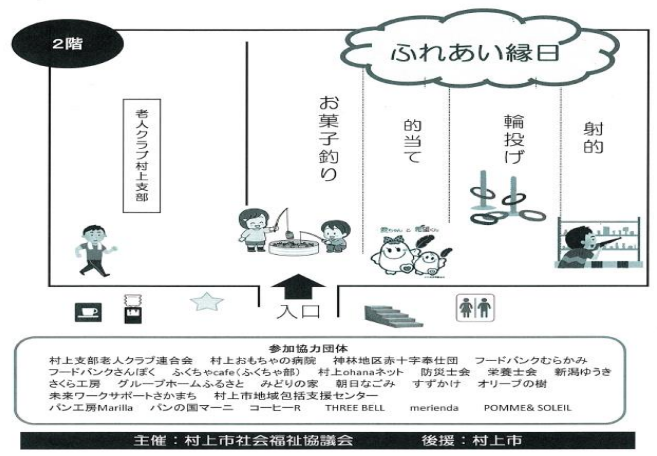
2階

ふれあい縁日

老人クラブ村上支部

お菓子釣り

的当て

輪投げ

射的

入口

参加協力団体
村上支部老人クラブ連合会　村上おもちゃの病院　神林地区赤十字奉仕団　フードバンクむらかみ
フードバンクさんぽく　ふくちゃcafe（ふくちゃ部）　村上ohanaネット　防災士会　栄養士会　新潟ゆうき
さくら工房　グループホームふるさと　みどりの家　朝日なごみ　すずかけ　オリーブの樹
未来ワークサポートさかまち　村上市地域包括支援センター
パン工房Marilla　パンの国マーニ　コーヒーR　THREE BELL　merienda　POMME& SOLEIL

主催：村上市社会福祉協議会　　後援：村上市